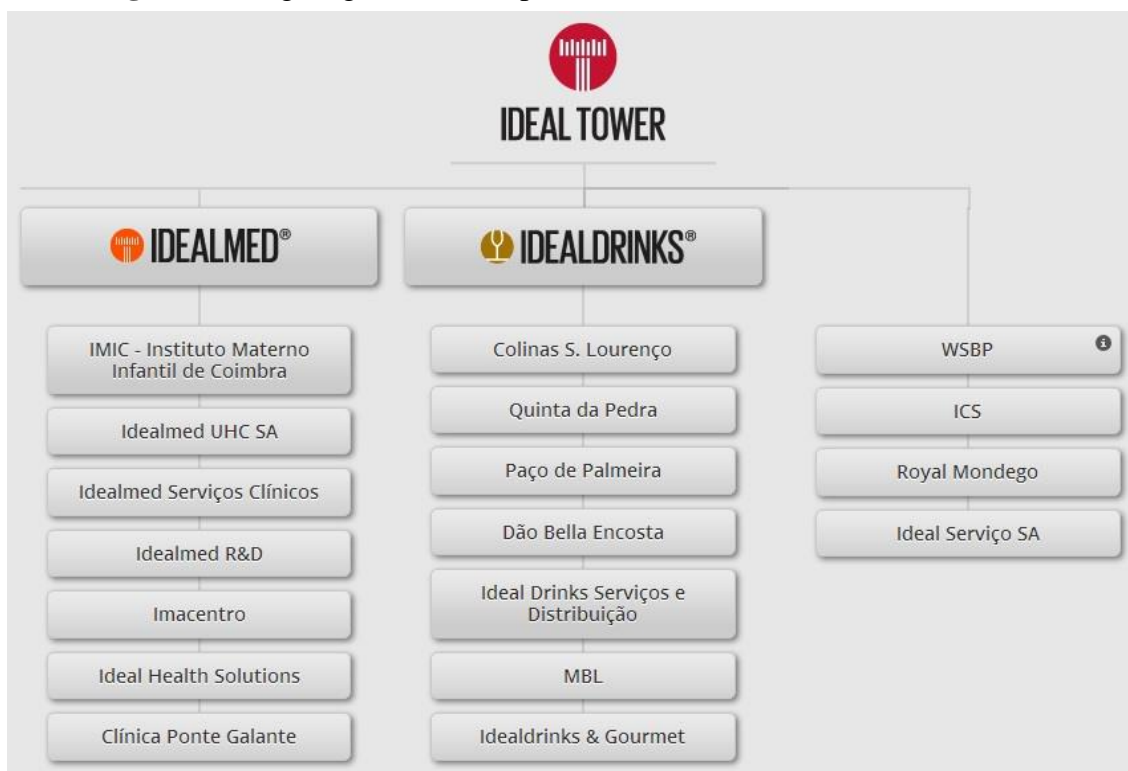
IDEAL TOWER

IDEALMED®

IMIC - Instituto Materno Infantil de Coimbra

Idealmed UHC SA

Idealmed Serviços Clínicos

Idealmed R&D

Imacentro

Ideal Health Solutions

Clínica Ponte Galante

IDEALDRINKS®

Colinas S. Lourenço

Quinta da Pedra

Paço de Palmeira

Dão Bella Encosta

Ideal Drinks Serviços e Distribuição

MBL

Idealdrinks & Gourmet

WSBP

ICS

Royal Mondego

Ideal Serviço SA